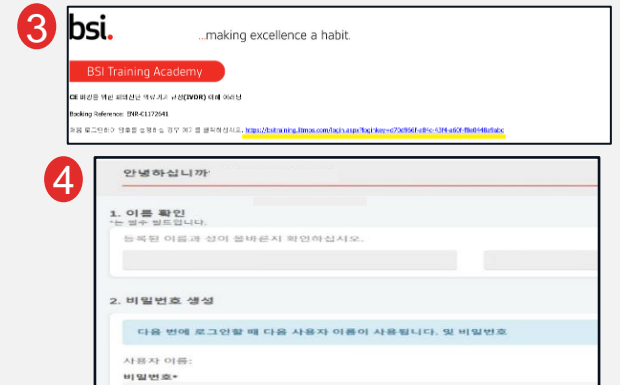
3

bsi.

...making excellence a habit.

BSI Training Academy

CE 마킹을 위한 체외진단 의료기기 규정(IVDR) 대해 이해 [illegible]

Booking Reference: BNR-C172641

처음 로그인하고 암호를 설정해야 할 경우 여기 를 클릭하십시오. https://bsitraining.litmos.com/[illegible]

4

안녕하십니까

1. 이름 확인
*는 필수 필드입니다.

등록된 이름과 성이 올바른지 확인하십시오.

2. 비밀번호 생성

다음 번에 로그인할 때 다음 사용자 이름이 사용됩니다. 및 비밀번호

사용자 이름:

비밀번호*